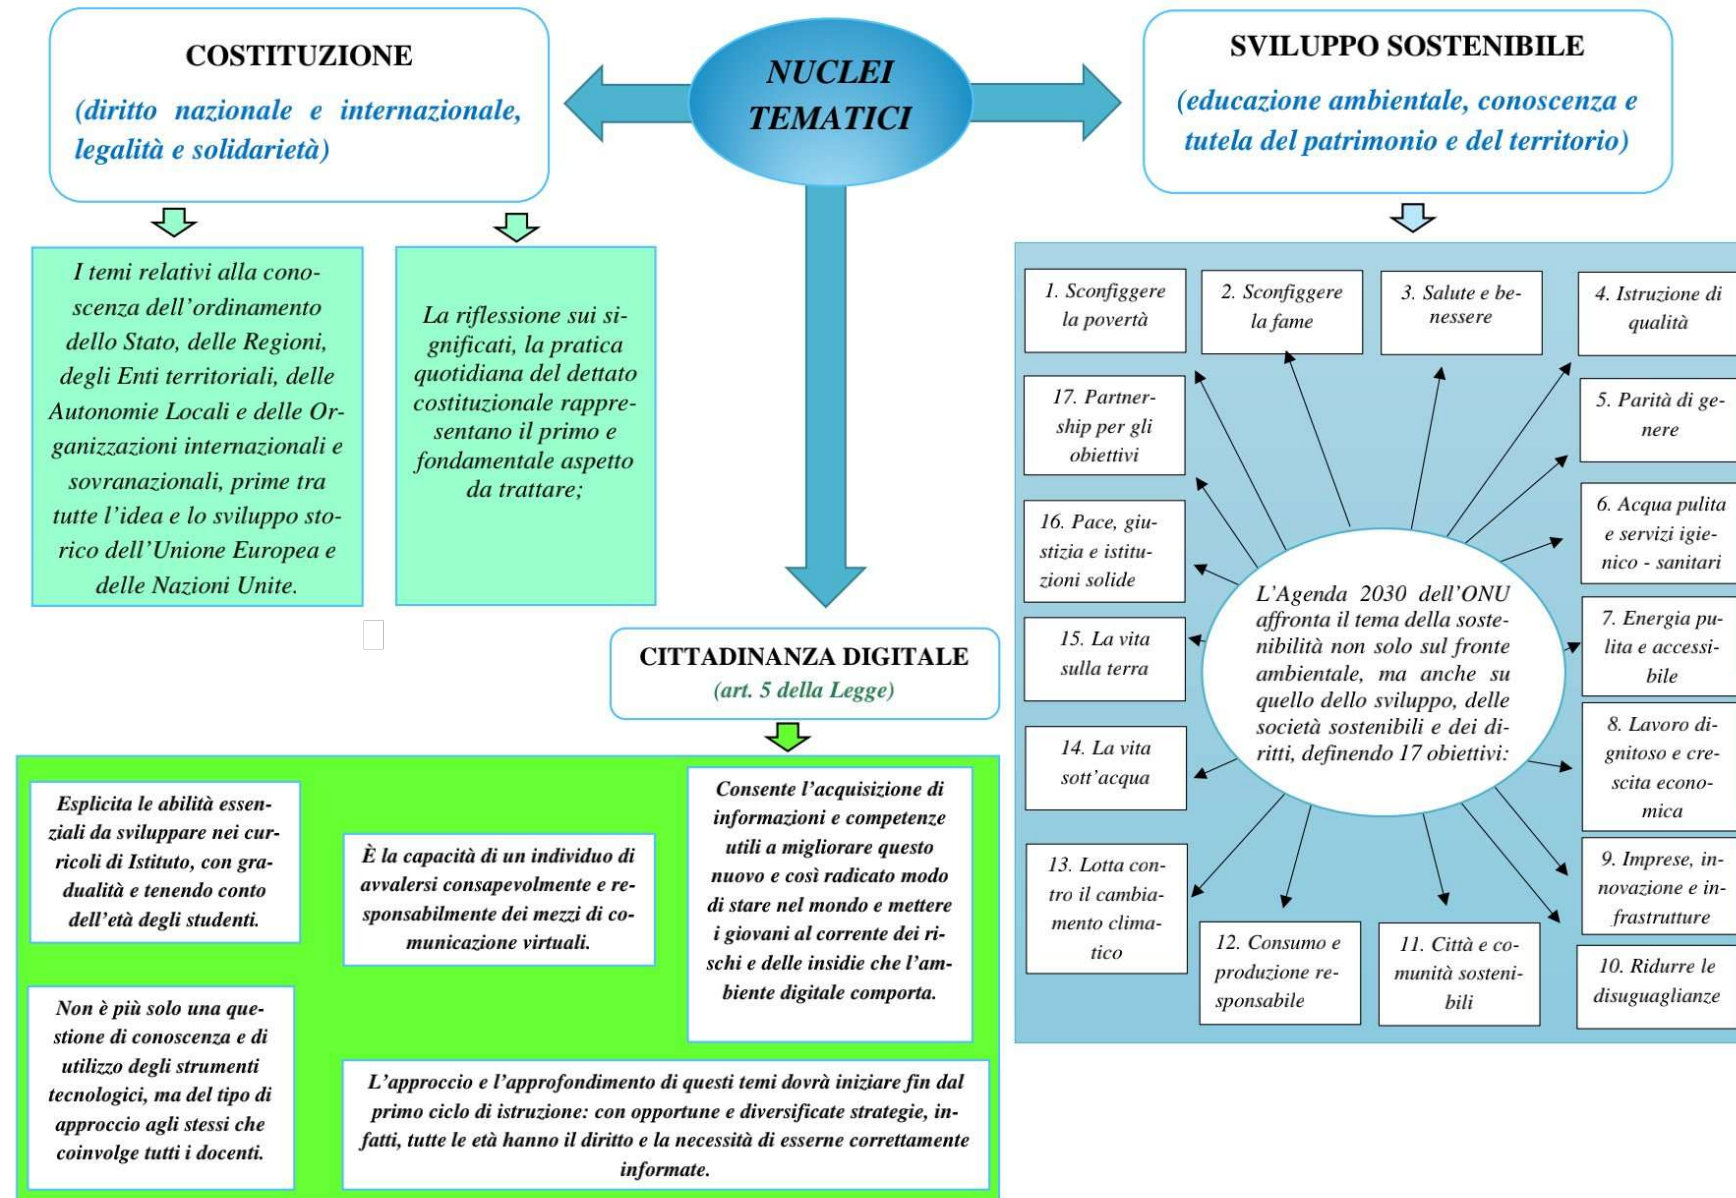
COSTITUZIONE

(diritto nazionale e internazionale, legalità e solidarietà)

NUCLEI TEMATICI

SVILUPPO SOSTENIBILE

(educazione ambientale, conoscenza e tutela del patrimonio e del territorio)

I temi relativi alla conoscenza dell'ordinamento dello Stato, delle Regioni, degli Enti territoriali, delle Autonomie Locali e delle Organizzazioni internazionali e sovranazionali, prime tra tutte l'idea e lo sviluppo storico dell'Unione Europea e delle Nazioni Unite.

La riflessione sui significati, la pratica quotidiana del dettato costituzionale rappresentano il primo e fondamentale aspetto da trattare;

1. Sconfiggere la povertà

2. Sconfiggere la fame

3. Salute e benessere

4. Istruzione di qualità

17. Partnership per gli obiettivi

5. Parità di genere

16. Pace, giustizia e istituzioni solide

6. Acqua pulita e servizi igienico - sanitari

L'Agenda 2030 dell'ONU affronta il tema della sostenibilità non solo sul fronte ambientale, ma anche su quello dello sviluppo, delle società sostenibili e dei diritti, definendo 17 obiettivi:

15. La vita sulla terra

7. Energia pulita e accessibile

14. La vita sott'acqua

8. Lavoro dignitoso e crescita economica

13. Lotta contro il cambiamento climatico

9. Imprese, innovazione e infrastrutture

12. Consumo e produzione responsabile

11. Città e comunità sostenibili

10. Ridurre le disuguaglianze

CITTADINANZA DIGITALE
(art. 5 della Legge)

Esplicita le abilità essenziali da sviluppare nei curricoli di Istituto, con gradualità e tenendo conto dell'età degli studenti.

È la capacità di un individuo di avvalersi consapevolmente e responsabilmente dei mezzi di comunicazione virtuali.

Consente l'acquisizione di informazioni e competenze utili a migliorare questo nuovo e così radicato modo di stare nel mondo e mettere i giovani al corrente dei rischi e delle insidie che l'ambiente digitale comporta.

Non è più solo una questione di conoscenza e di utilizzo degli strumenti tecnologici, ma del tipo di approccio agli stessi che coinvolge tutti i docenti.

L'approccio e l'approfondimento di questi temi dovrà iniziare fin dal primo ciclo di istruzione: con opportune e diversificate strategie, infatti, tutte le età hanno il diritto e la necessità di esserne correttamente informate.